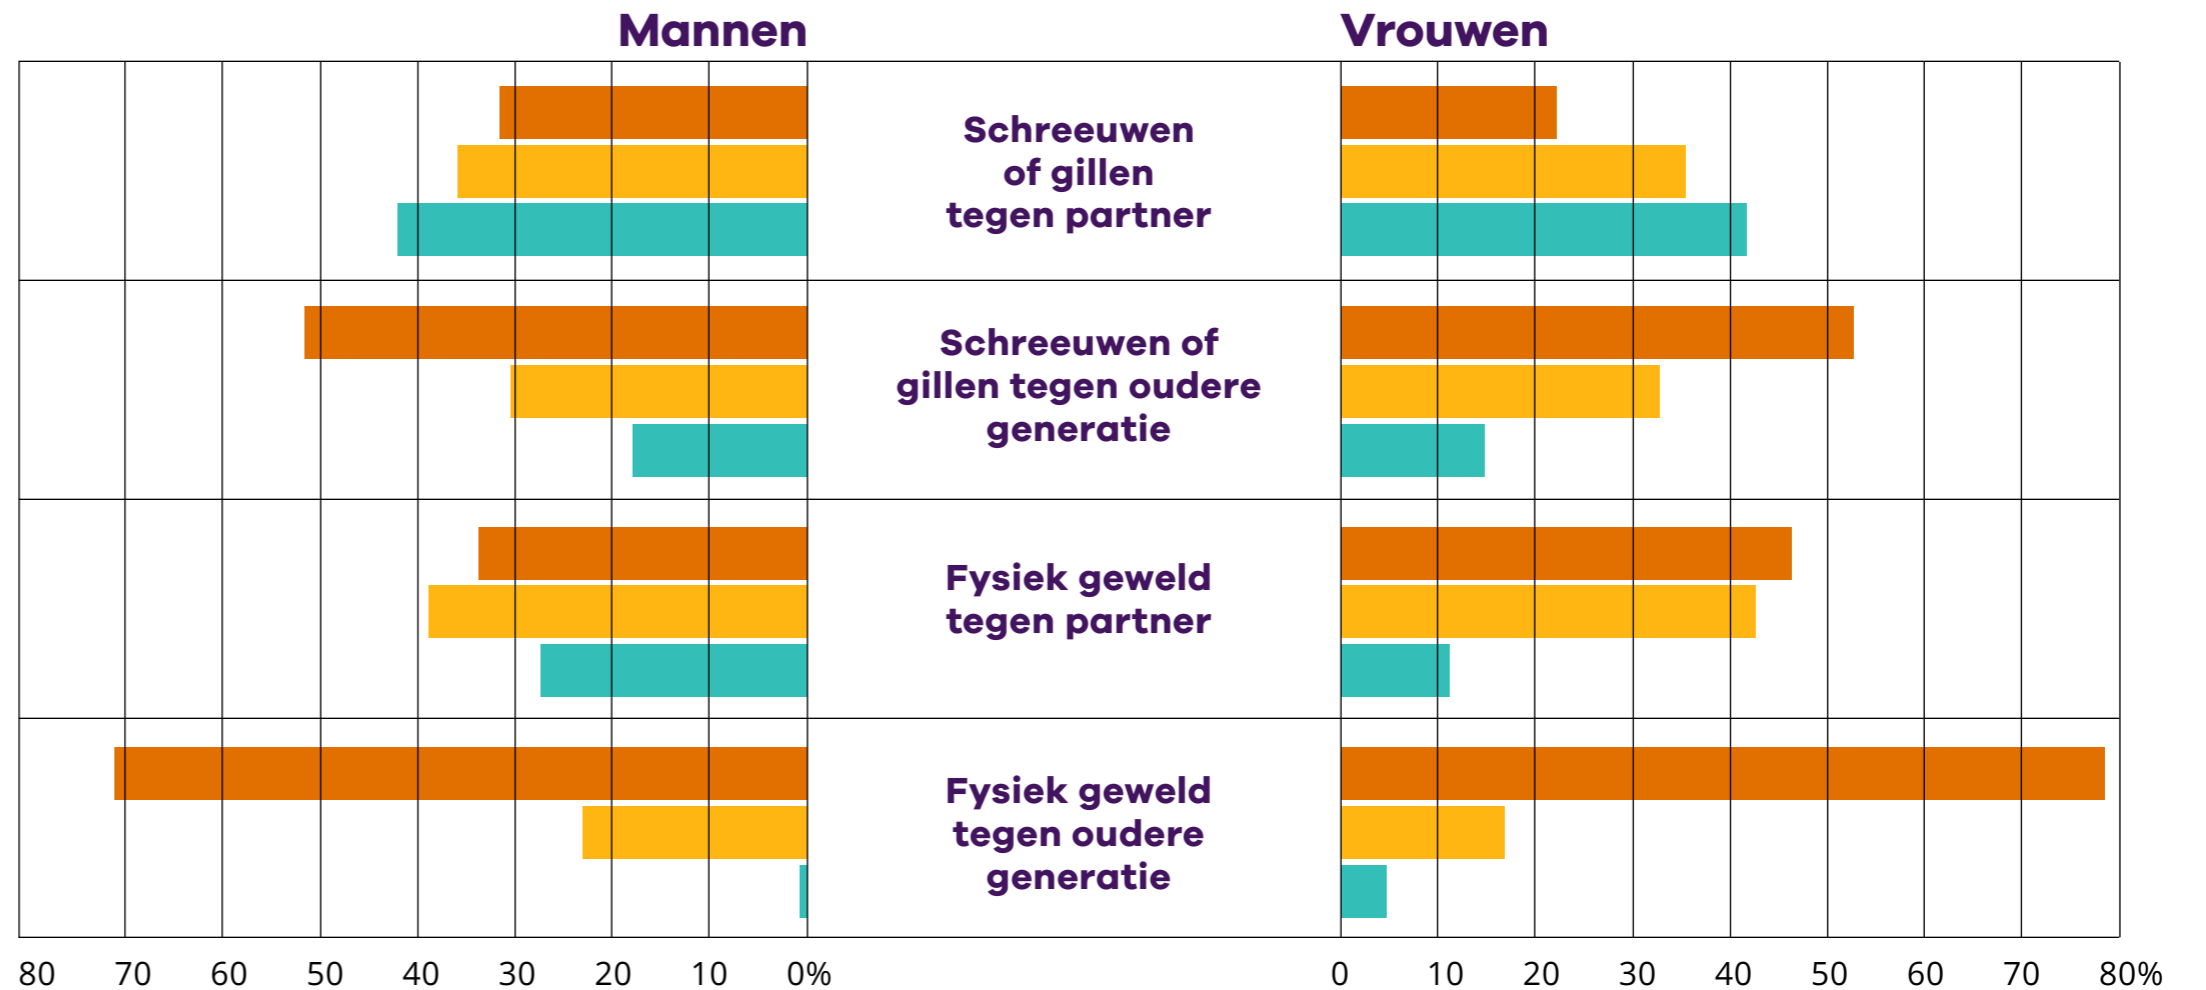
Mannen

Vrouwen

Schreeuwen of gillen tegen partner

Schreeuwen of gillen tegen oudere generatie

Fysiek geweld tegen partner

Fysiek geweld tegen oudere generatie

80 70 60 50 40 30 20 10 0%

0 10 20 30 40 50 60 70 80%